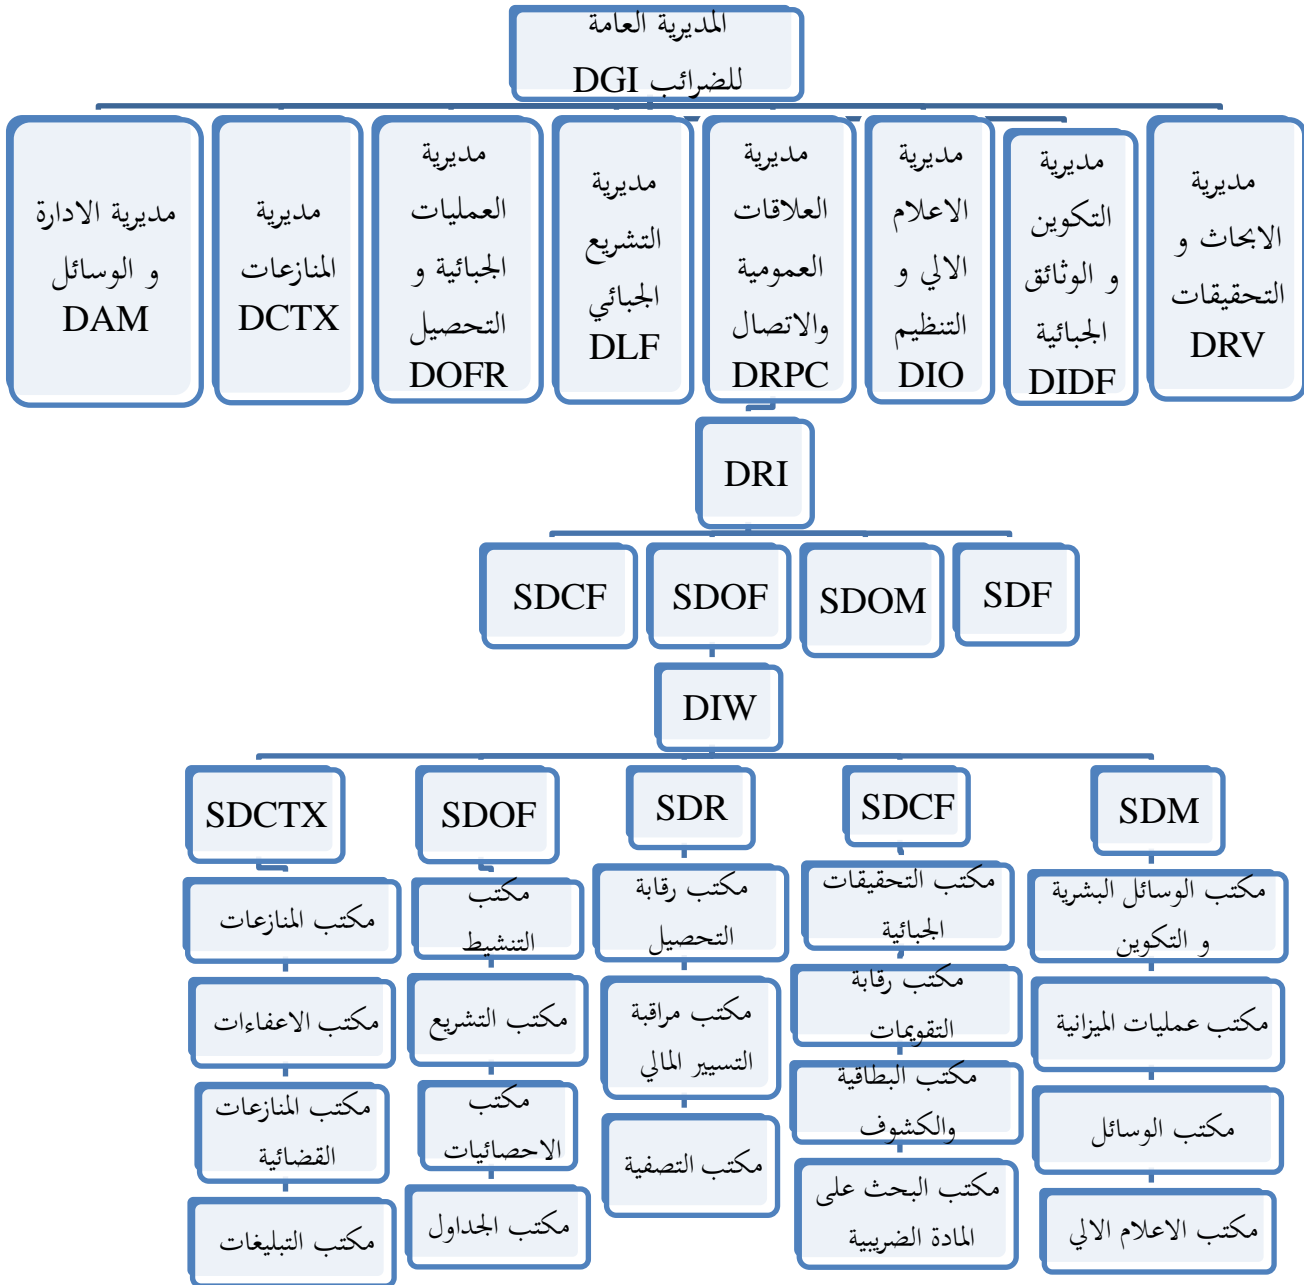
المديرية العامة للضرائب DGI

مديرية الابحاث و التحقيقات DRV

مديرية التكوين و الوثائق الجبائية DIDF

مديرية الاعلام الالي و التنظيم DIO

مديرية العلاقات العمومية والاتصال DRPC

مديرية التشريع الجبائي DLF

مديرية العمليات الجبائية و التحصيل DOFR

مديرية المنازعات DCTX

مديرية الادارة و الوسائل DAM

DRI

SDF

SDOM

SDOF

SDCF

DIW

SDM

مكتب الوسائل البشرية و التكوين

مكتب عمليات الميزانية

مكتب الوسائل

مكتب الاعلام الالي

SDCF

مكتب التحقيقات الجبائية

مكتب رقابة التقويمات

مكتب البطاقية والكشوف

مكتب البحث على المادة الضريبية

SDR

مكتب رقابة التحصيل

مكتب مراقبة التسيير المالي

مكتب التصفية

SDOF

مكتب التنشيط

مكتب التشريع

مكتب الاحصائيات

مكتب الجداول

SDCTX

مكتب المنازعات

مكتب الاعفاءات

مكتب المنازعات القضائية

مكتب التبليغات